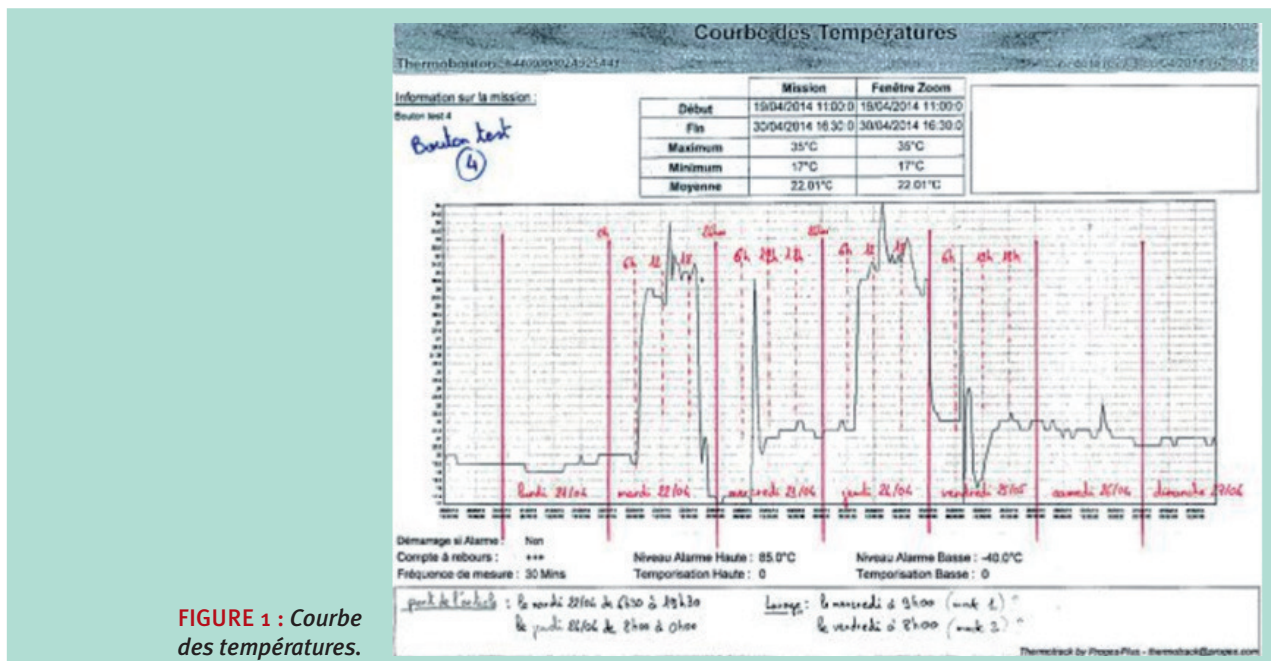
Courbe des Températures

Thermobouton : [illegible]

Information sur la mission :
Bouton test 4

Bouton test
4

| | Mission | Fenêtre Zoom |
|---|---|---|
| Début | 19/04/2014 11:00:0 | 19/04/2014 11:00:0 |
| Fin | 30/04/2014 16:30:0 | 30/04/2014 16:30:0 |
| Maximum | 35°C | 35°C |
| Minimum | 17°C | 17°C |
| Moyenne | 22.01°C | 22.01°C |

6h 6h 12 18 20h 6h 12h 14 20h 6h 12 18 6h 12h 18h

lundi 21/04 mardi 22/04 mercredi 23/04 jeudi 24/04 vendredi 25/04 samedi 26/04 dimanche 27/04

Démarrage si Alarme : Non
Compte à rebours : ***
Fréquence de mesure : 30 Mins
Niveau Alarme Haute : 85.0°C
Temporisation Haute : 0
Niveau Alarme Basse : -40.0°C
Temporisation Basse : 0

port de l'article : le mardi 22/04 de 6h30 à 19h30
le jeudi 24/04 de 8h00 à 0h00

Lavage : le mercredi à 9h00 (mode 1)
le vendredi à 8h00 (mode 2)

Thermotrack by Proges-Plus - thermotrack@proges.com

FIGURE 1 : Courbe des températures.